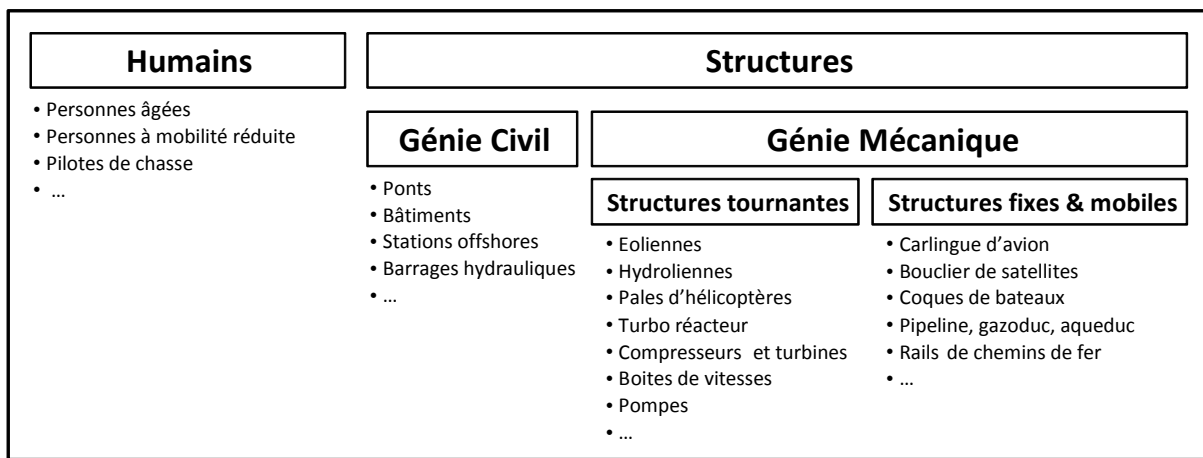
**Humains**

- Personnes âgées
- Personnes à mobilité réduite
- Pilotes de chasse
- …

**Structures**

**Génie Civil**

- Ponts
- Bâtiments
- Stations offshores
- Barrages hydrauliques
- …

**Génie Mécanique**

**Structures tournantes**

- Eoliennes
- Hydroliennes
- Pales d'hélicoptères
- Turbo réacteur
- Compresseurs et turbines
- Boites de vitesses
- Pompes
- …

**Structures fixes & mobiles**

- Carlingue d'avion
- Bouclier de satellites
- Coques de bateaux
- Pipeline, gazoduc, aqueduc
- Rails de chemins de fer
- …